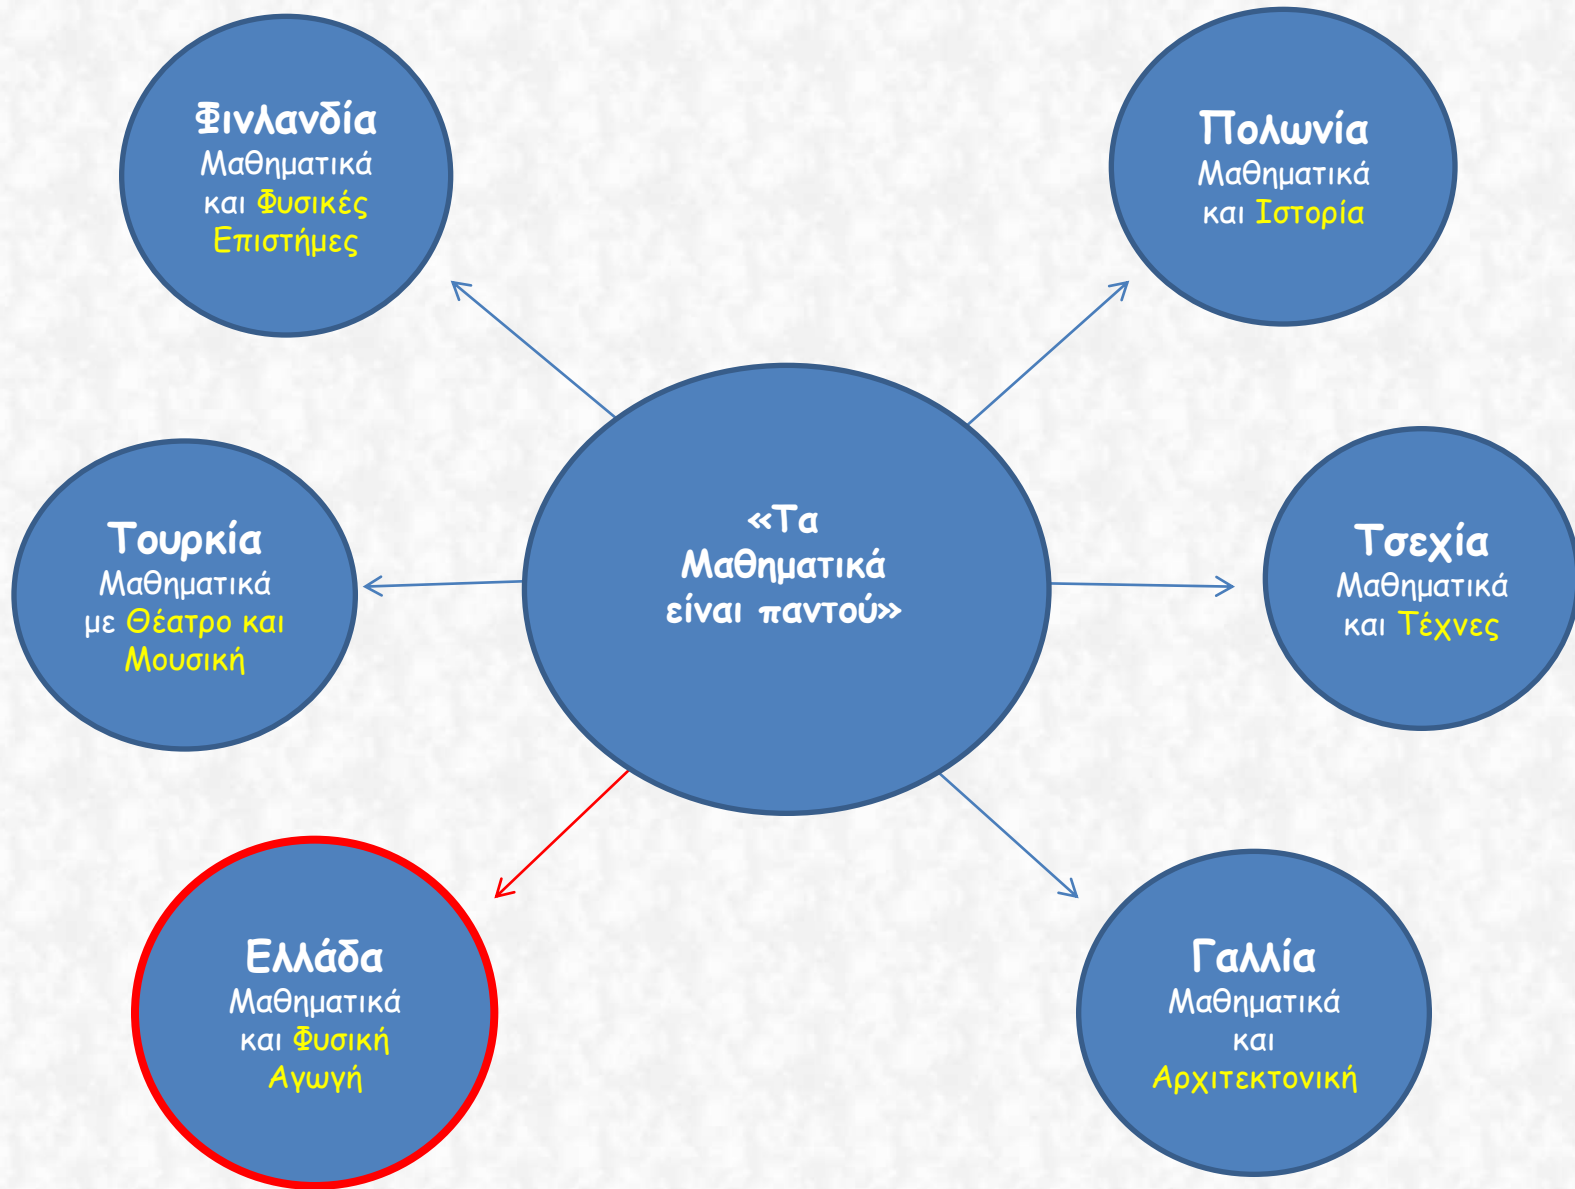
Φινλανδία
Μαθηματικά και Φυσικές Επιστήμες

Πολωνία
Μαθηματικά και Ιστορία

«Τα Μαθηματικά είναι παντού»

Τουρκία
Μαθηματικά με Θέατρο και Μουσική

Τσεχία
Μαθηματικά και Τέχνες

Ελλάδα
Μαθηματικά και Φυσική Αγωγή

Γαλλία
Μαθηματικά και Αρχιτεκτονική